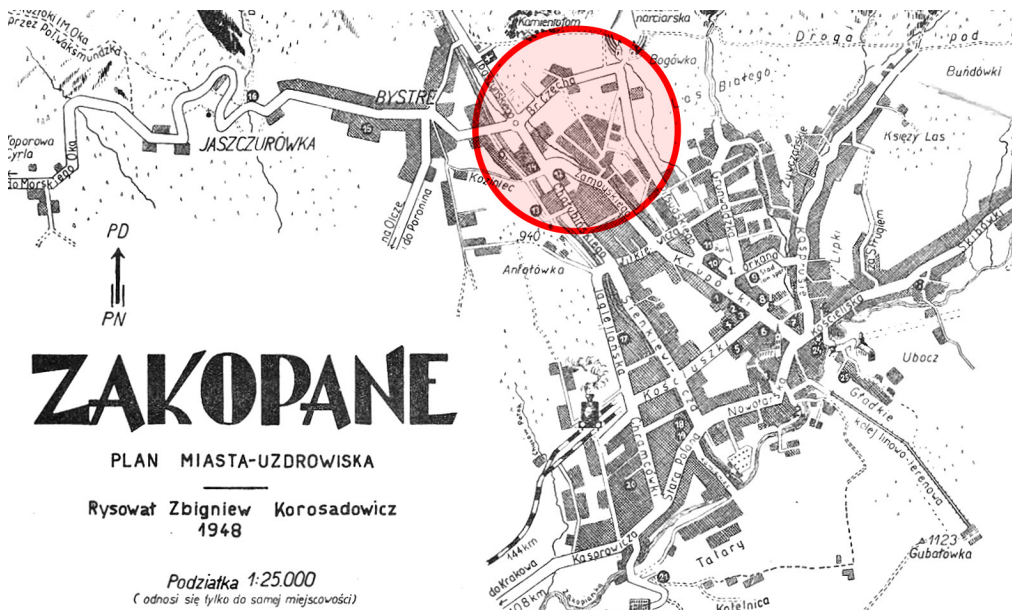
ZAKOPANE

PLAN MIASTA-UZDROWISKA

Rysował Zbigniew Korosadowicz
1948

Podziałka 1:25.000
( odnosi się tylko do samej miejscowości)

PD
PN

BYSTRE
JASZCZURÓWKA
Toporowa Cyrla
do Morsk. Oka
przez Polvaksmundzka
na Olcze
do Poronina
Kozi niec
940
Antałówka
Kamieniołom
narciarska
Rogówka
Droga pod
Buńdówki
Księży Las
Lipki
na Stuglem
Ubocz
Gródkie
kolej linowo-terenowa
1123
Gubałówka
Kościuszki
Krupówki
Sienkiewicza
Nowotarska
Stara Polana
Tatary
Kasprowicza
do Krakowa
144 km
108 km
Kotelnica
16
15
17
21
26